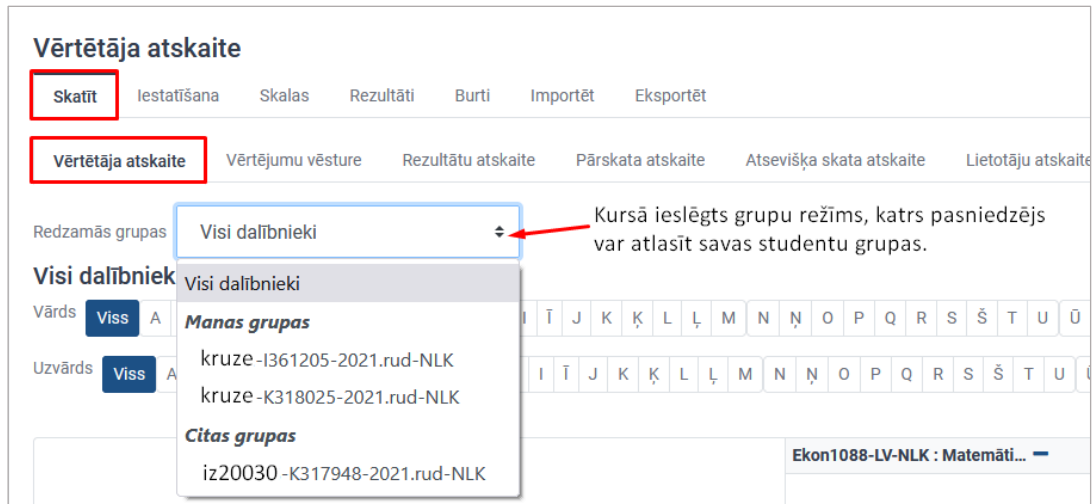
Vērtētāja atskaite

Skatīt | Iestatīšana | Skalas | Rezultāti | Burti | Importēt | Eksportēt

Vērtētāja atskaite | Vērtējumu vēsture | Rezultātu atskaite | Pārskata atskaite | Atsevišķa skata atskaite | Lietotāju atskaite

Redzamās grupas
Visi dalībnieki

Kursā ieslēgts grupu režīms, katrs pasniedzējs var atlasīt savas studentu grupas.

Visi dalībniek

Visi dalībnieki
Manas grupas
kruze-I361205-2021.rud-NLK
kruze-K318025-2021.rud-NLK
Citas grupas
iz20030-K317948-2021.rud-NLK

Vārds Viss A I Ī J K Ķ L Ļ M N Ņ O P Q R S Š T U Ū

Uzvārds Viss A I Ī J K Ķ L Ļ M N Ņ O P Q R S Š T U

Ekon1088-LV-NLK : Matemāti...